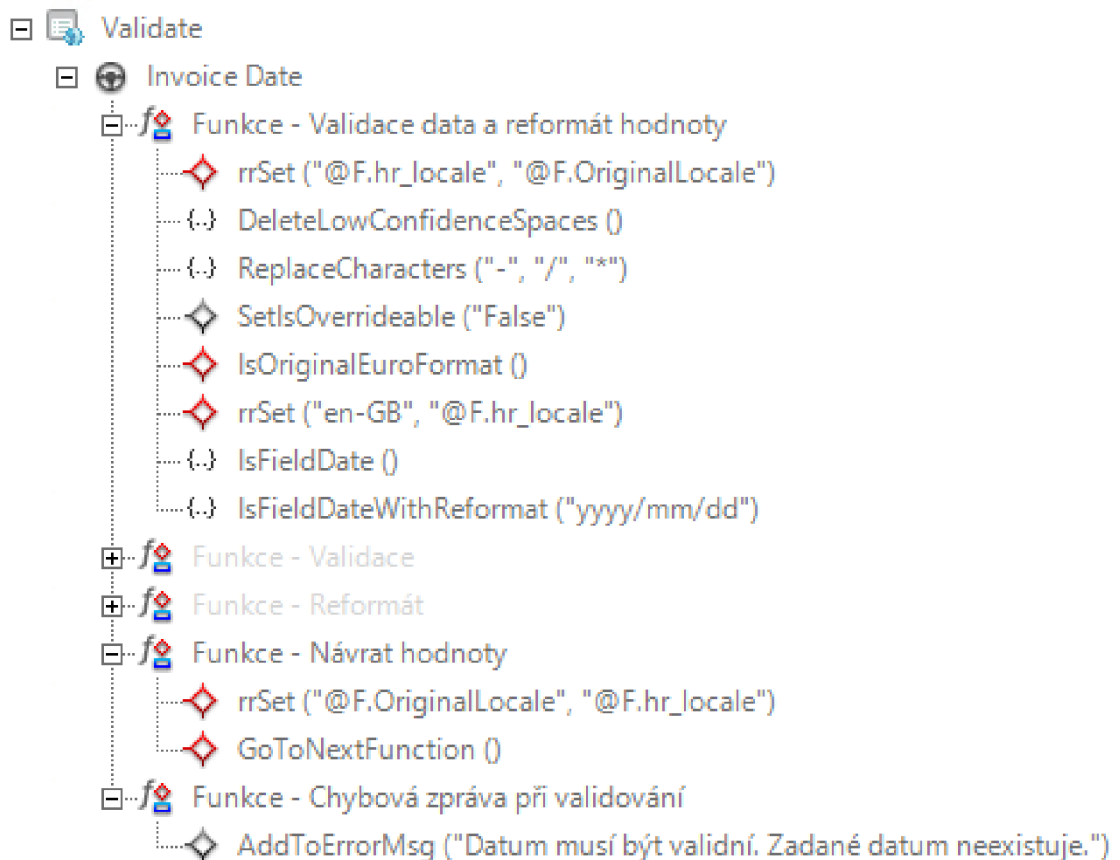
Validate
Invoice Date
Funkce - Validace data a reformát hodnoty
rrSet ("@F.hr_locale", "@F.OriginalLocale")
DeleteLowConfidenceSpaces ()
ReplaceCharacters ("-", "/", "*")
SetIsOverrideable ("False")
IsOriginalEuroFormat ()
rrSet ("en-GB", "@F.hr_locale")
IsFieldDate ()
IsFieldDateWithReformat ("yyyy/mm/dd")
Funkce - Validace
Funkce - Reformát
Funkce - Návrat hodnoty
rrSet ("@F.OriginalLocale", "@F.hr_locale")
GoToNextFunction ()
Funkce - Chybová zpráva při validování
AddToErrorMsg ("Datum musí být validní. Zadané datum neexistuje.")